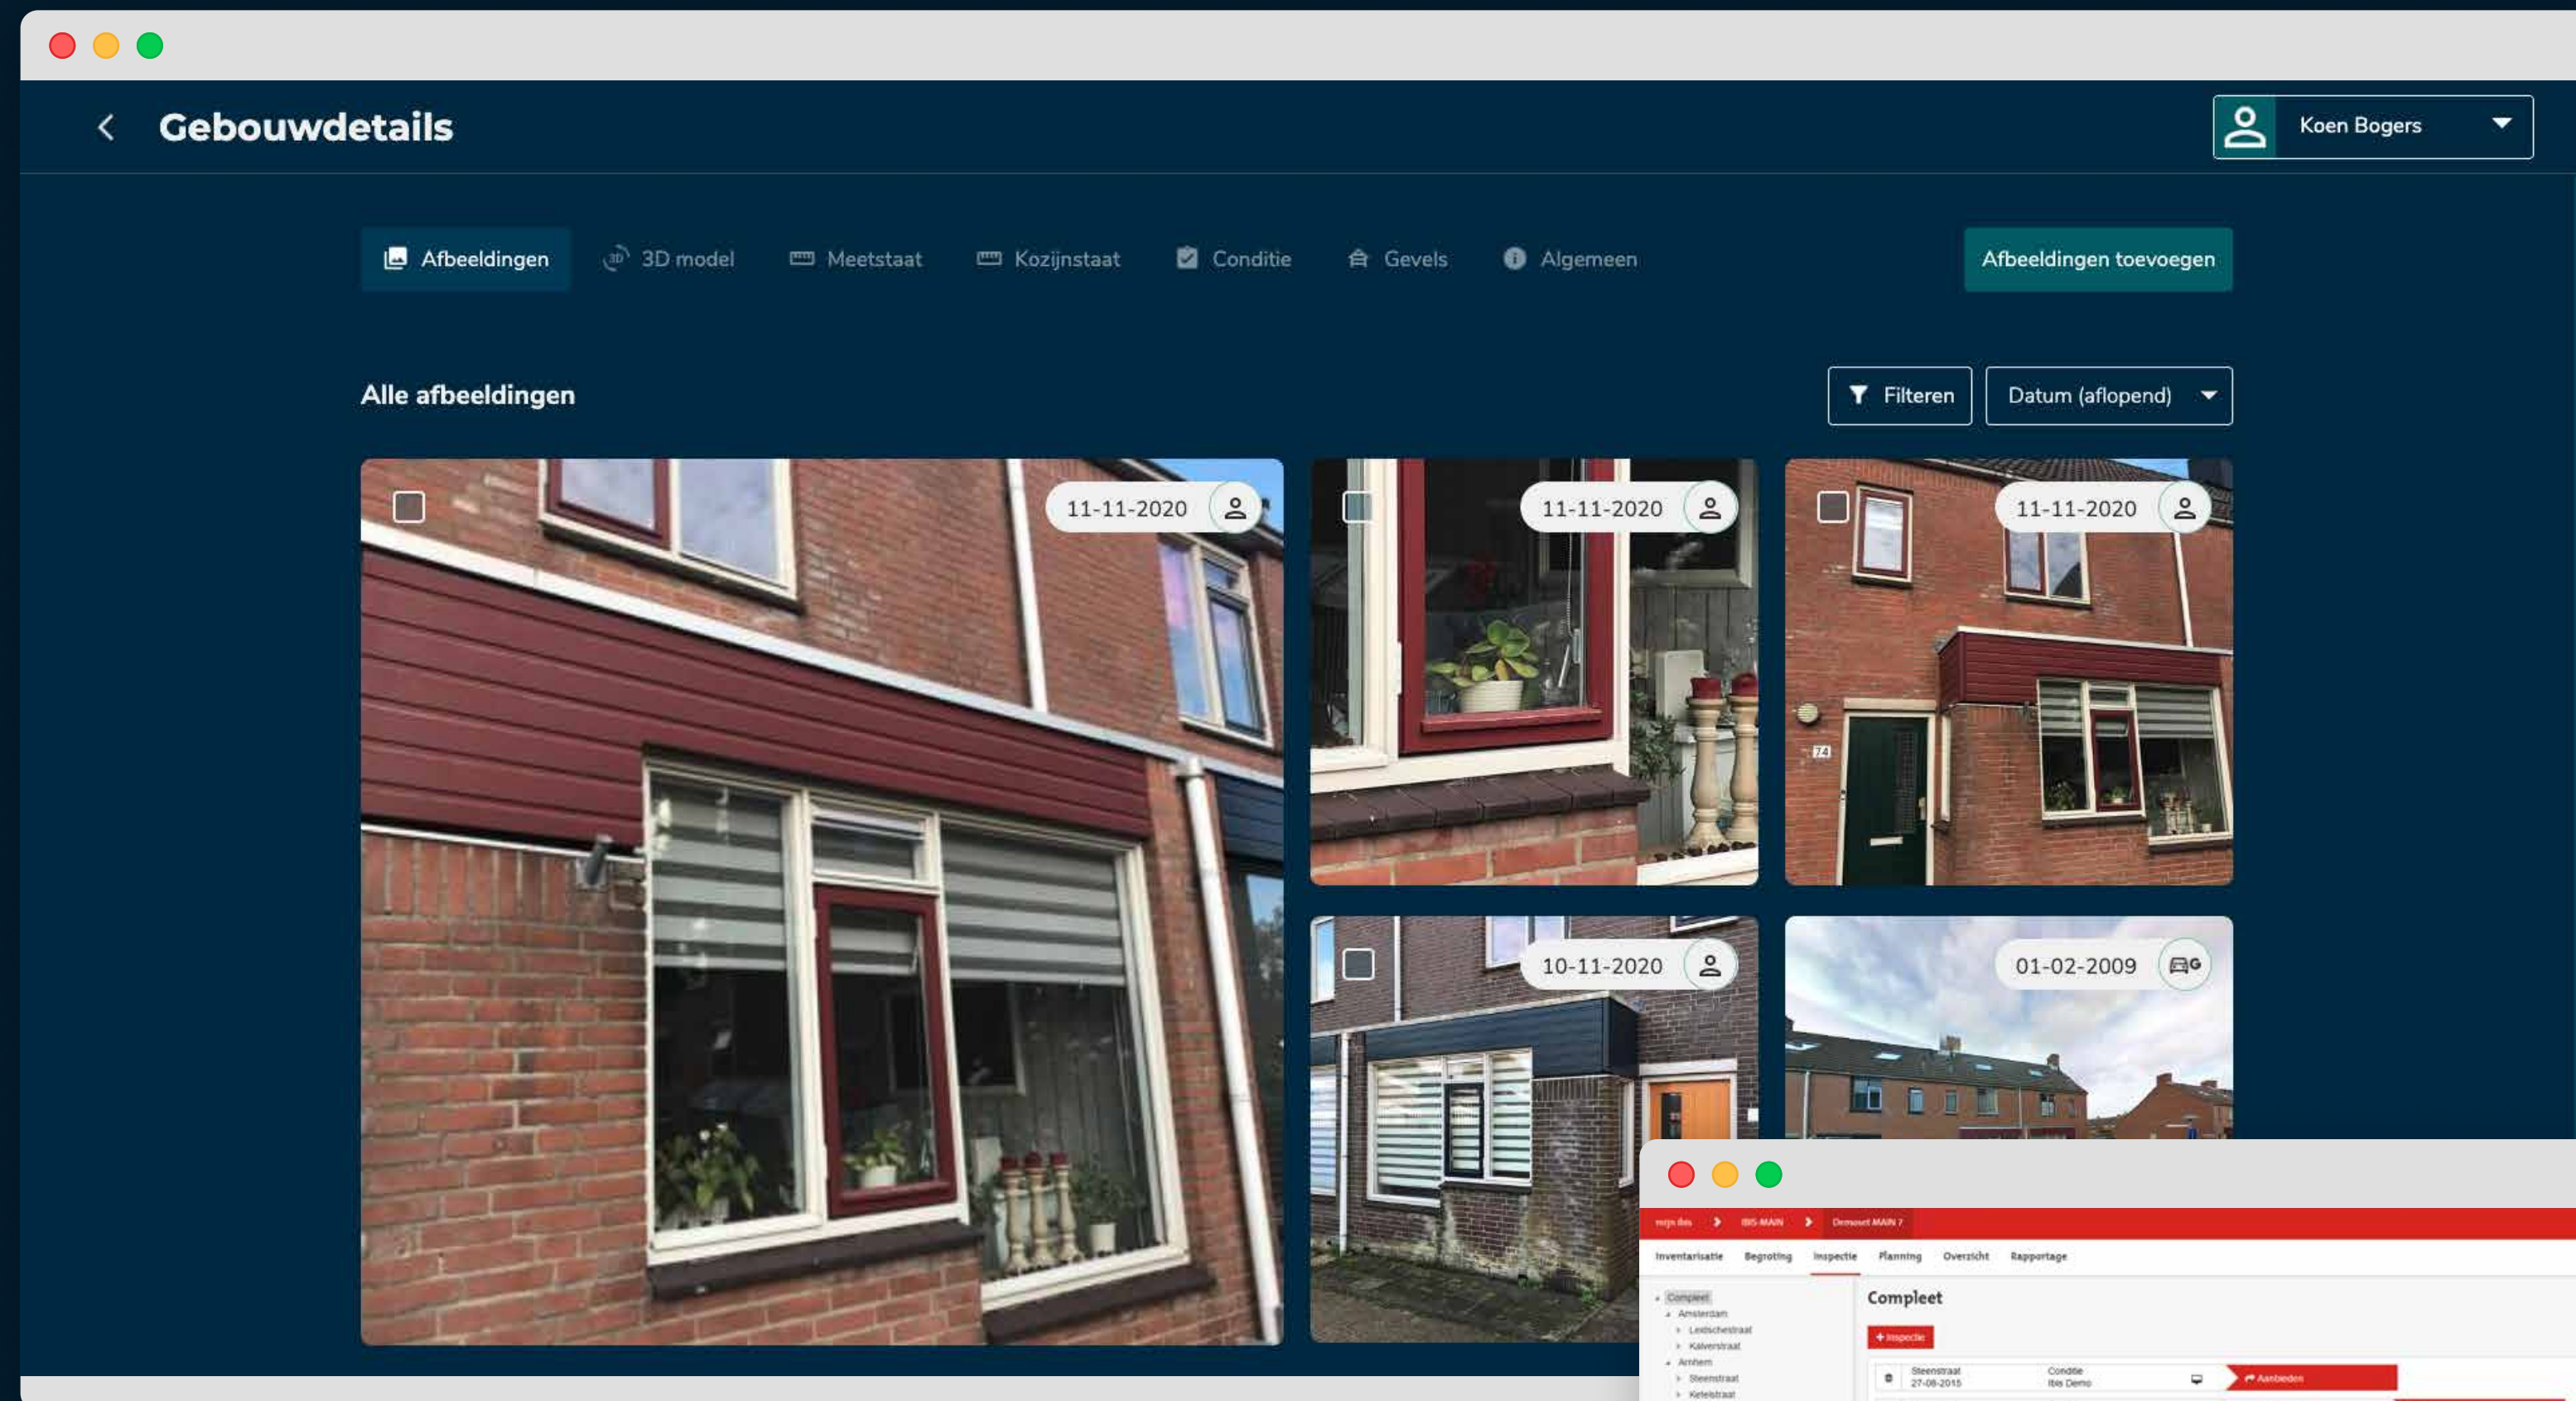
Gebouwdetails

Koen Bogers

Afbeeldingen 3D model Meetstaat Kozijnstaat Conditie Gevels Algemeen

Afbeeldingen toevoegen

Alle afbeeldingen

Filteren

Datum (aflopend)

11-11-2020

11-11-2020

11-11-2020

10-11-2020

01-02-2009

74

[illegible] IBIS-MAIN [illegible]

Inventarisatie Begroting Inspectie Planning Overzicht Rapportage

Compleet
Amsterdam
Leidschestraat
Kalverstraat
Arnhem
Steenstraat
Ketelstraat

Compleet

+ Inspectie

Steenstraat 27-08-2015 Conditie Ibis Demo Aanbieden